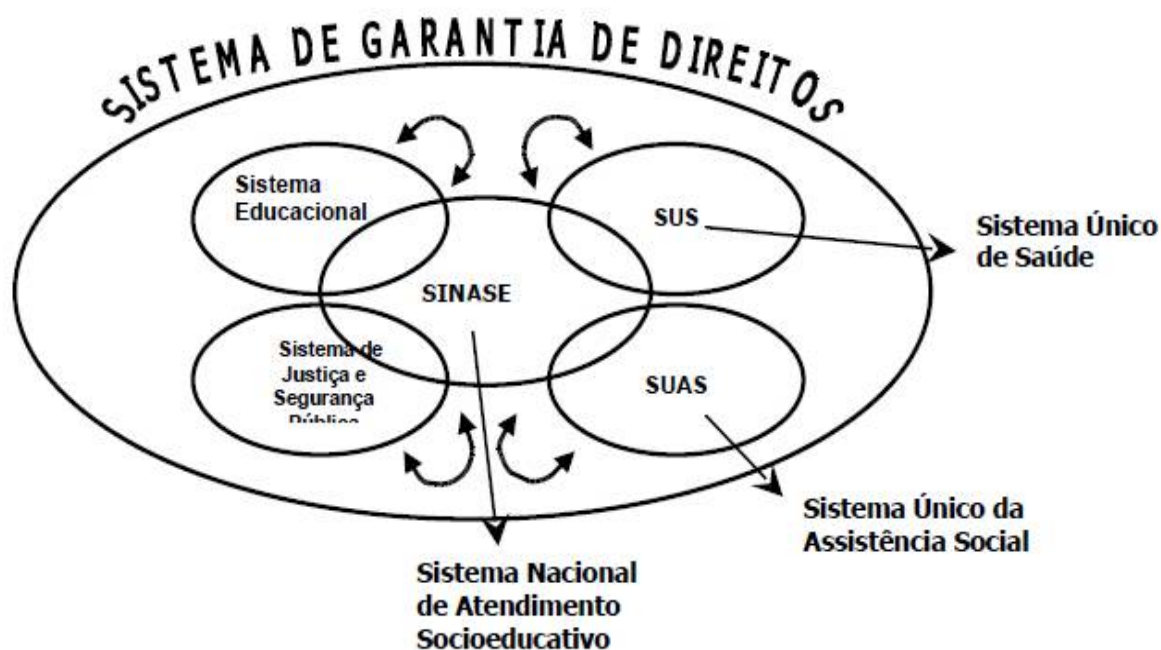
SISTEMA DE GARANTIA DE DIREITOS

Sistema Educacional

SUS

Sistema Único de Saúde

SINASE

Sistema de Justiça e Segurança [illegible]

SUAS

Sistema Único da Assistência Social

Sistema Nacional de Atendimento Socioeducativo